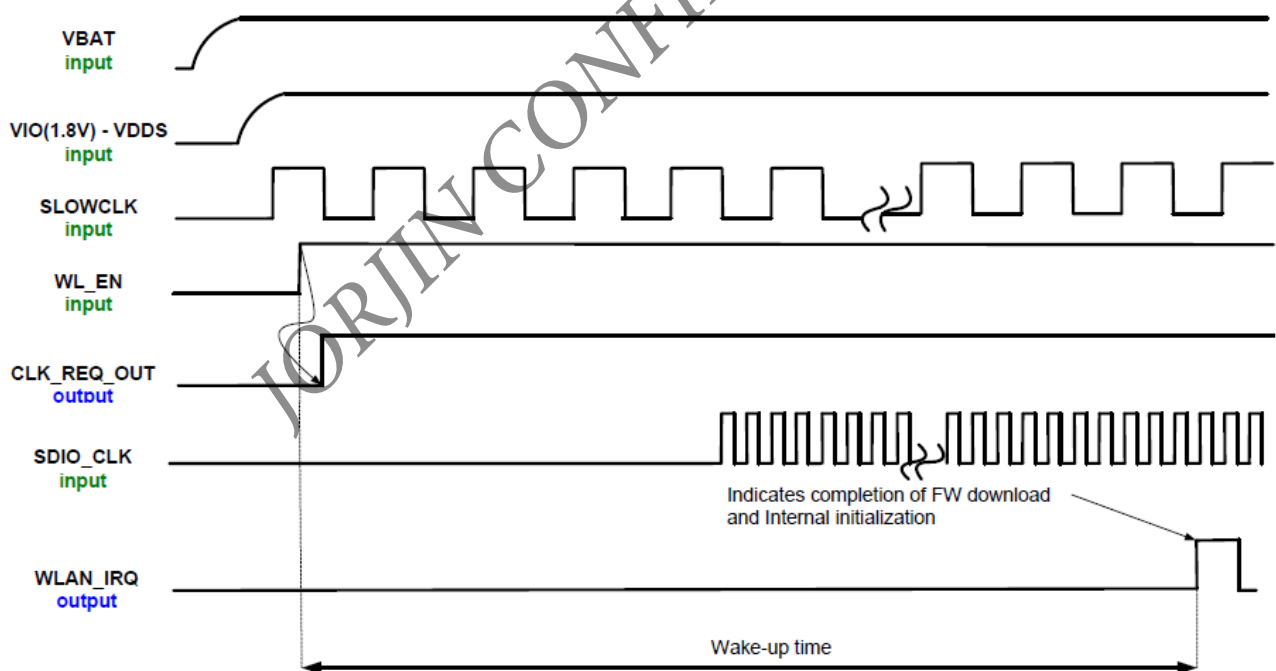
VBAT
input

VIO(1.8V) - VDDS
input

SLOWCLK
input

WL_EN
input

CLK_REQ_OUT
output

SDIO_CLK
input

Indicates completion of FW download and Internal initialization

WLAN_IRQ
output

Wake-up time

JORJIN CONFI